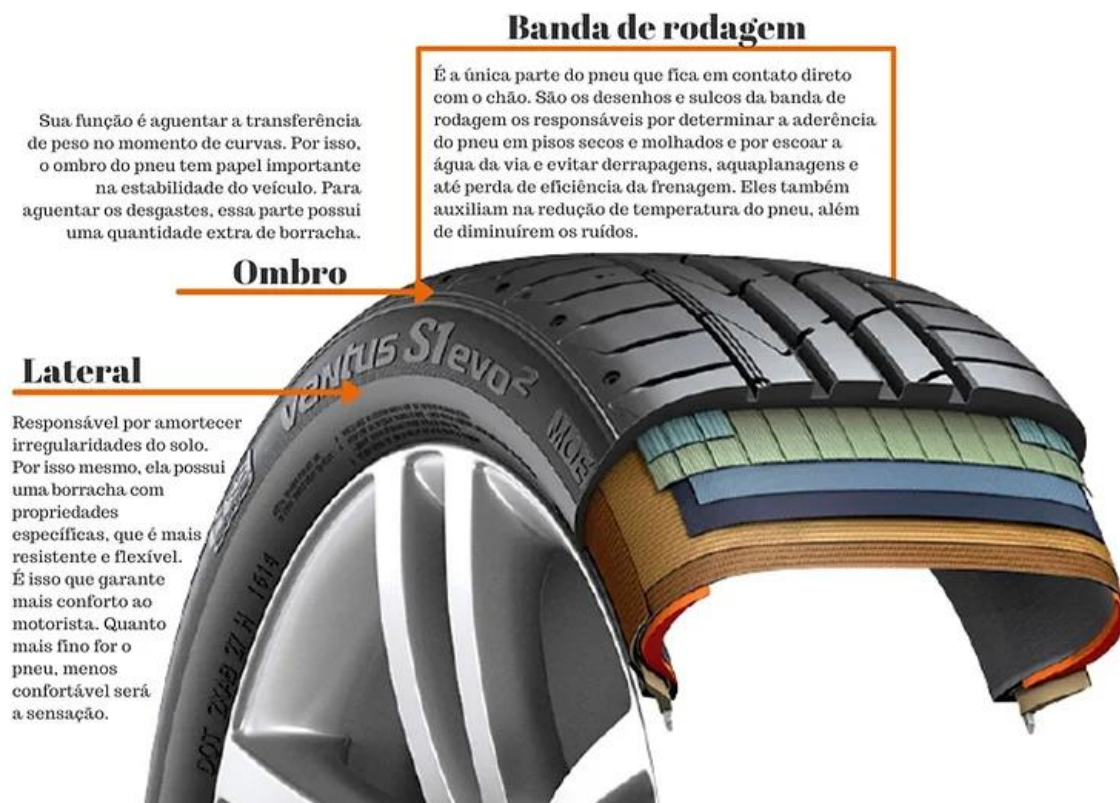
Banda de rodagem

É a única parte do pneu que fica em contato direto com o chão. São os desenhos e sulcos da banda de rodagem os responsáveis por determinar a aderência do pneu em pisos secos e molhados e por escoar a água da via e evitar derrapagens, aquaplanagens e até perda de eficiência da frenagem. Eles também auxiliam na redução de temperatura do pneu, além de diminuírem os ruídos.

Sua função é aguentar a transferência de peso no momento de curvas. Por isso, o ombro do pneu tem papel importante na estabilidade do veículo. Para aguentar os desgastes, essa parte possui uma quantidade extra de borracha.

Ombro

Lateral

Responsável por amortecer irregularidades do solo. Por isso mesmo, ela possui uma borracha com propriedades específicas, que é mais resistente e flexível. É isso que garante mais conforto ao motorista. Quanto mais fino for o pneu, menos confortável será a sensação.

Ventus S1 evo2

MO

1614